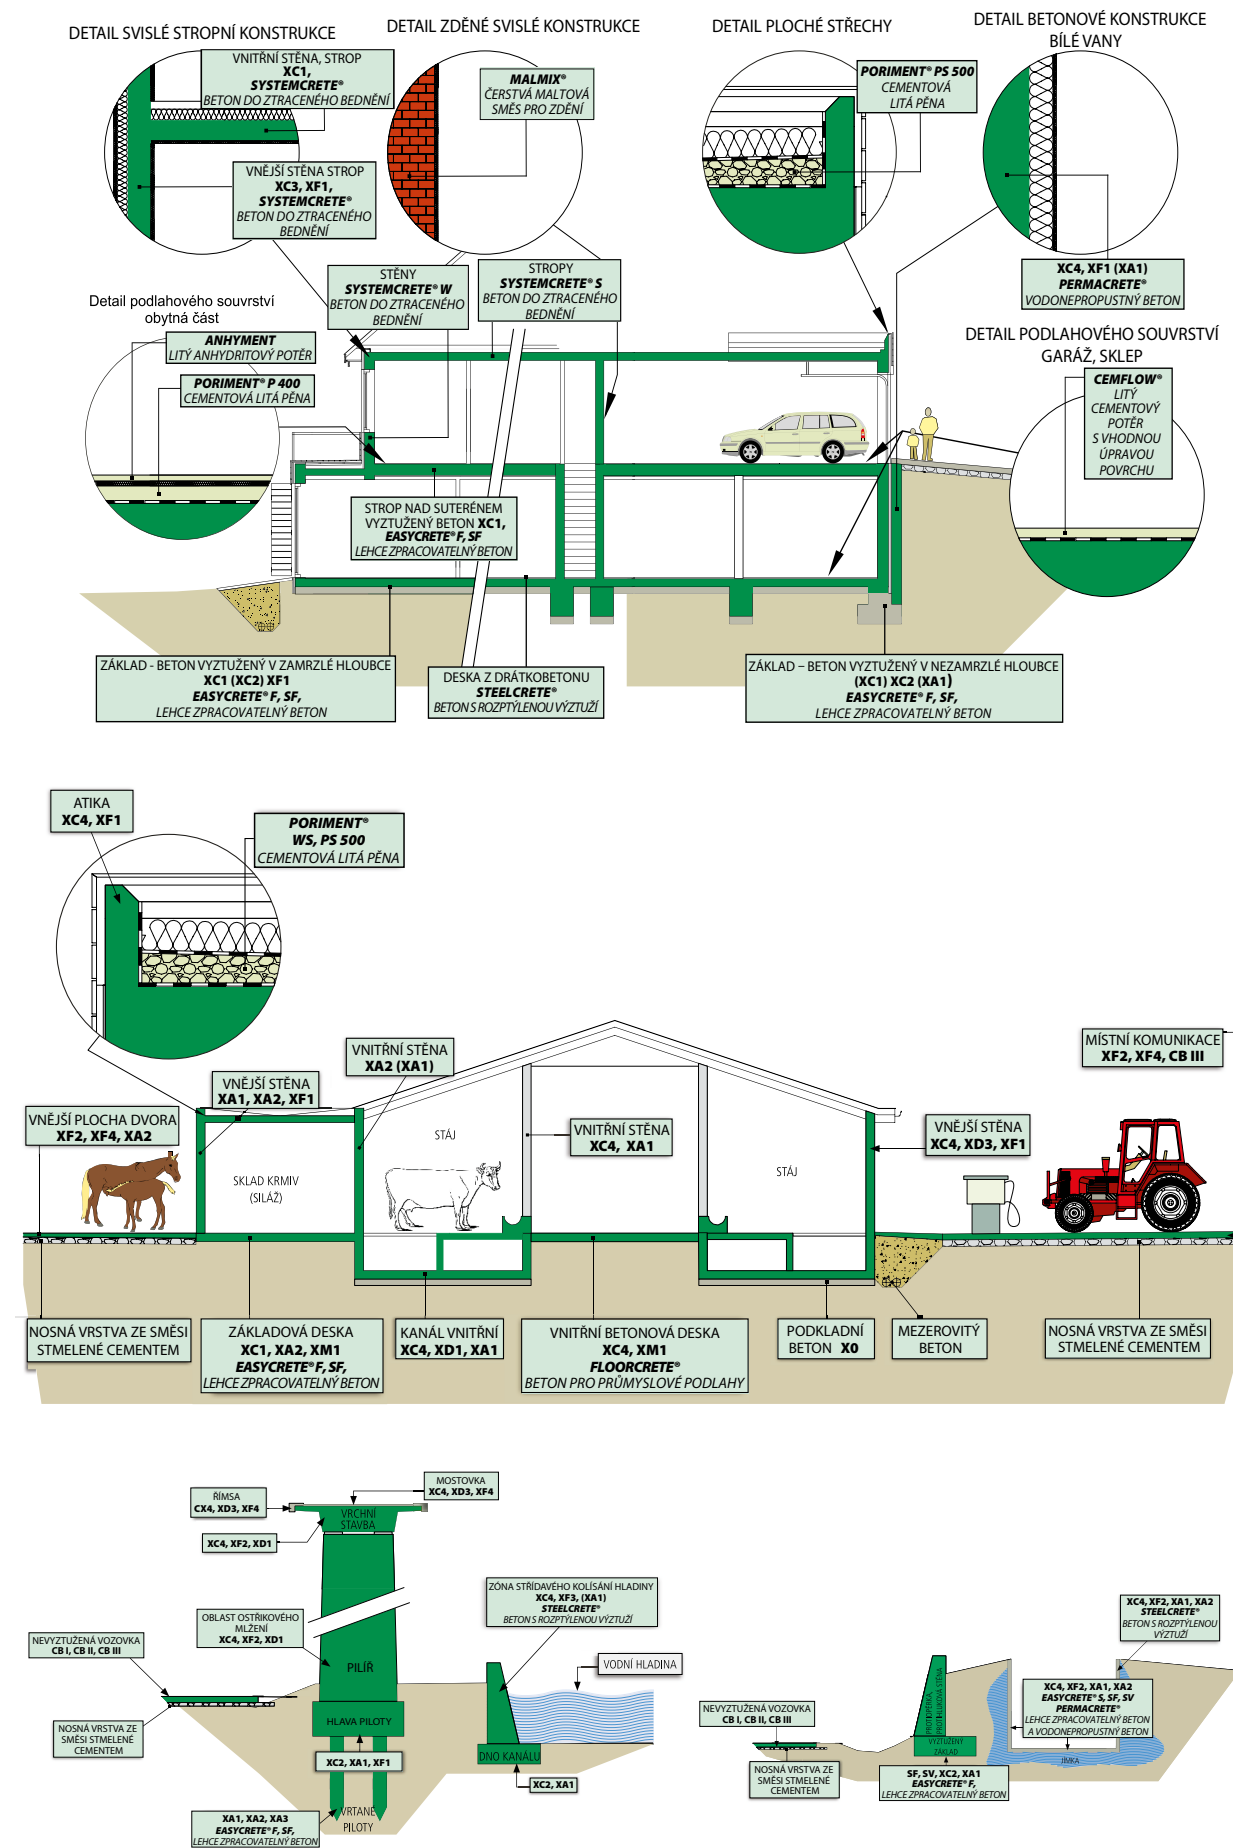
DETAIL SVISLÉ STROPNÍ KONSTRUKCE

DETAIL ZDĚNÉ SVISLÉ KONSTRUKCE

DETAIL PLOCHÉ STŘECHY

DETAIL BETONOVÉ KONSTRUKCE BÍLÉ VANY

VNITŘNÍ STĚNA, STROP XC1, SYSTEMCRETE® BETON DO ZTRACENÉHO BEDNĚNÍ

MALMIX® ČERSTVÁ MALTOVÁ SMĚS PRO ZDĚNÍ

PORIMENT® PS 500 CEMENTOVÁ LITÁ PĚNA

VNĚJŠÍ STĚNA STROP XC3, XF1, SYSTEMCRETE® BETON DO ZTRACENÉHO BEDNĚNÍ

XC4, XF1 (XA1) PERMACRETE® VODONEPROPUSTNÝ BETON

STĚNY SYSTEMCRETE® W BETON DO ZTRACENÉHO BEDNĚNÍ

STROPY SYSTEMCRETE® S BETON DO ZTRACENÉHO BEDNĚNÍ

Detail podlahového souvrství obytná část

DETAIL PODLAHOVÉHO SOUVRSTVÍ GARÁŽ, SKLEP

ANHYMENT LITÝ ANHYDRITOVÝ POTĚR

PORIMENT® P 400 CEMENTOVÁ LITÁ PĚNA

CEMFLOW® LITÝ CEMENTOVÝ POTĚR S VHODNOU ÚPRAVOU POVRCHU

STROP NAD SUTERÉNEM VYZTUŽENÝ BETON XC1, EASYCRETE® F, SF LEHCE ZPRACOVATELNÝ BETON

ZÁKLAD - BETON VYZTUŽENÝ V ZAMRZLÉ HLOUBCE XC1 (XC2) XF1 EASYCRETE® F, SF, LEHCE ZPRACOVATELNÝ BETON

DESKA Z DRÁTKOBETONU STEELCRETE® BETON S ROZPTÝLENOU VÝZTUŽÍ

ZÁKLAD – BETON VYZTUŽENÝ V NEZAMRZLÉ HLOUBCE (XC1) XC2 (XA1) EASYCRETE® F, SF, LEHCE ZPRACOVATELNÝ BETON

ATIKA XC4, XF1

PORIMENT® WS, PS 500 CEMENTOVÁ LITÁ PĚNA

MÍSTNÍ KOMUNIKACE XF2, XF4, CB III

VNITŘNÍ STĚNA XA2 (XA1)

VNĚJŠÍ STĚNA XA1, XA2, XF1

VNĚJŠÍ PLOCHA DVORA XF2, XF4, XA2

STÁJ

SKLAD KRMIV (SILÁŽ)

VNITŘNÍ STĚNA XC4, XA1

STÁJ

VNĚJŠÍ STĚNA XC4, XD3, XF1

NOSNÁ VRSTVA ZE SMĚSI STMELENÉ CEMENTEM

ZÁKLADOVÁ DESKA XC1, XA2, XM1 EASYCRETE® F, SF, LEHCE ZPRACOVATELNÝ BETON

KANÁL VNITŘNÍ XC4, XD1, XA1

VNITŘNÍ BETONOVÁ DESKA XC4, XM1 FLOORCRETE® BETON PRO PRŮMYSLOVÉ PODLAHY

PODKLADNÍ BETON X0

MEZEROVITÝ BETON

NOSNÁ VRSTVA ZE SMĚSI STMELENÉ CEMENTEM

MOSTOVKA XC4, XD3, XF4

RÍMSA CX4, XD3, XF4

VRCHNÍ STAVBA

XC4, XF2, XD1

OBLAST OSTŘIKOVÉHO MLŽENÍ XC4, XF2, XD1

NEVYZTUŽENÁ VOZOVKA CB I, CB II, CB III

PILÍŘ

NOSNÁ VRSTVA ZE SMĚSI STMELENÉ CEMENTEM

HLAVA PILOTY

XC2, XA1, XF1

VRTANÉ PILOTY

XA1, XA2, XA3 EASYCRETE® F, SF, LEHCE ZPRACOVATELNÝ BETON

ZÓNA STŘÍDAVÉHO KOLÍSÁNÍ HLADINY XC4, XF3, (XA1) STEELCRETE® BETON S ROZPTÝLENOU VÝZTUŽÍ

VODNÍ HLADINA

DNO KANÁLU

XC2, XA1

XC4, XF2, XA1, XA2 STEELCRETE® BETON S ROZPTÝLENOU VÝZTUŽÍ

NEVYZTUŽENÁ VOZOVKA CB I, CB II, CB III

NOSNÁ VRSTVA ZE SMĚSI STMELENÉ CEMENTEM

PROTIPĚRKA PROTI-LÁVKOVÁ STĚNA

VYZTUŽENÝ ZÁKLAD

XC4, XF2, XA1, XA2 EASYCRETE® S, SF, SV PERMACRETE® LEHCE ZPRACOVATELNÝ BETON A VODONEPROPUSTNÝ BETON

JÍMKA

SF, SV, XC2, XA1 EASYCRETE® F, LEHCE ZPRACOVATELNÝ BETON